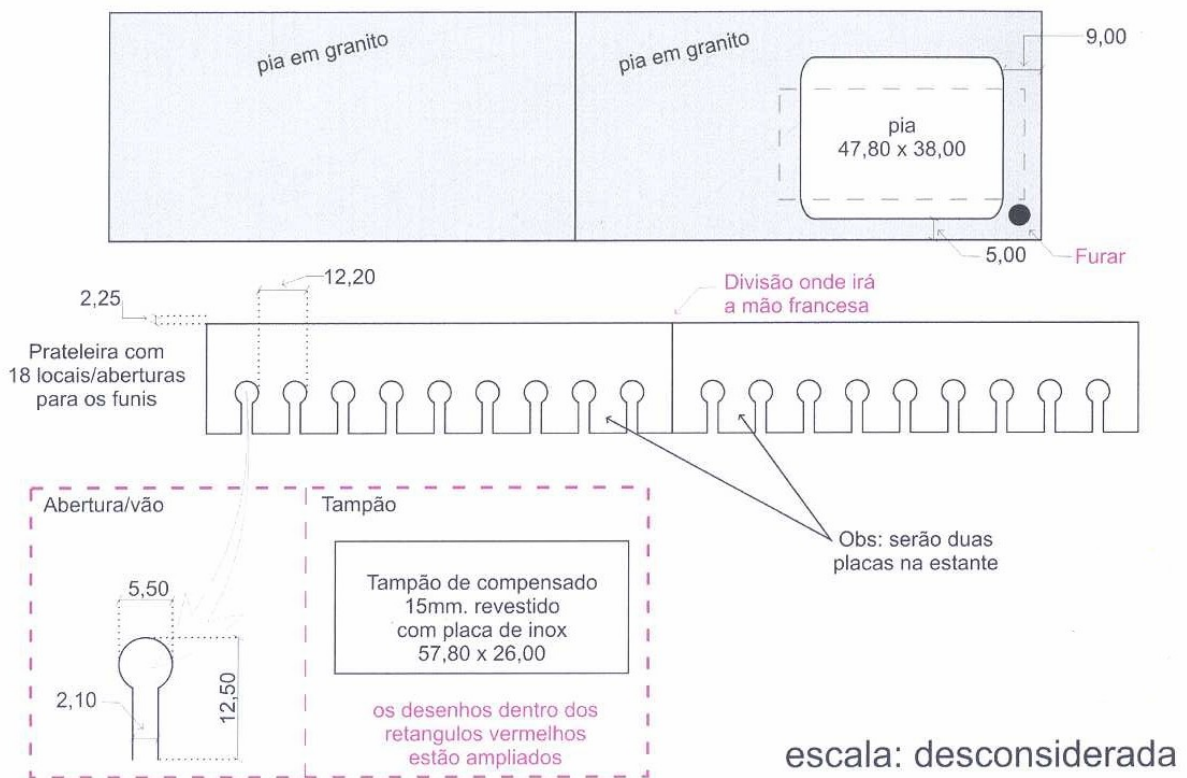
pia em granito

pia em granito

9,00

pia
47,80 x 38,00

5,00

Furar

12,20

2,25

Divisão onde irá a mão francesa

Prateleira com 18 locais/aberturas para os funis

Abertura/vão

Tampão

Obs: serão duas placas na estante

5,50

Tampão de compensado 15mm. revestido com placa de inox 57,80 x 26,00

2,10

12,50

os desenhos dentro dos retangulos vermelhos estão ampliados

escala: desconsiderada